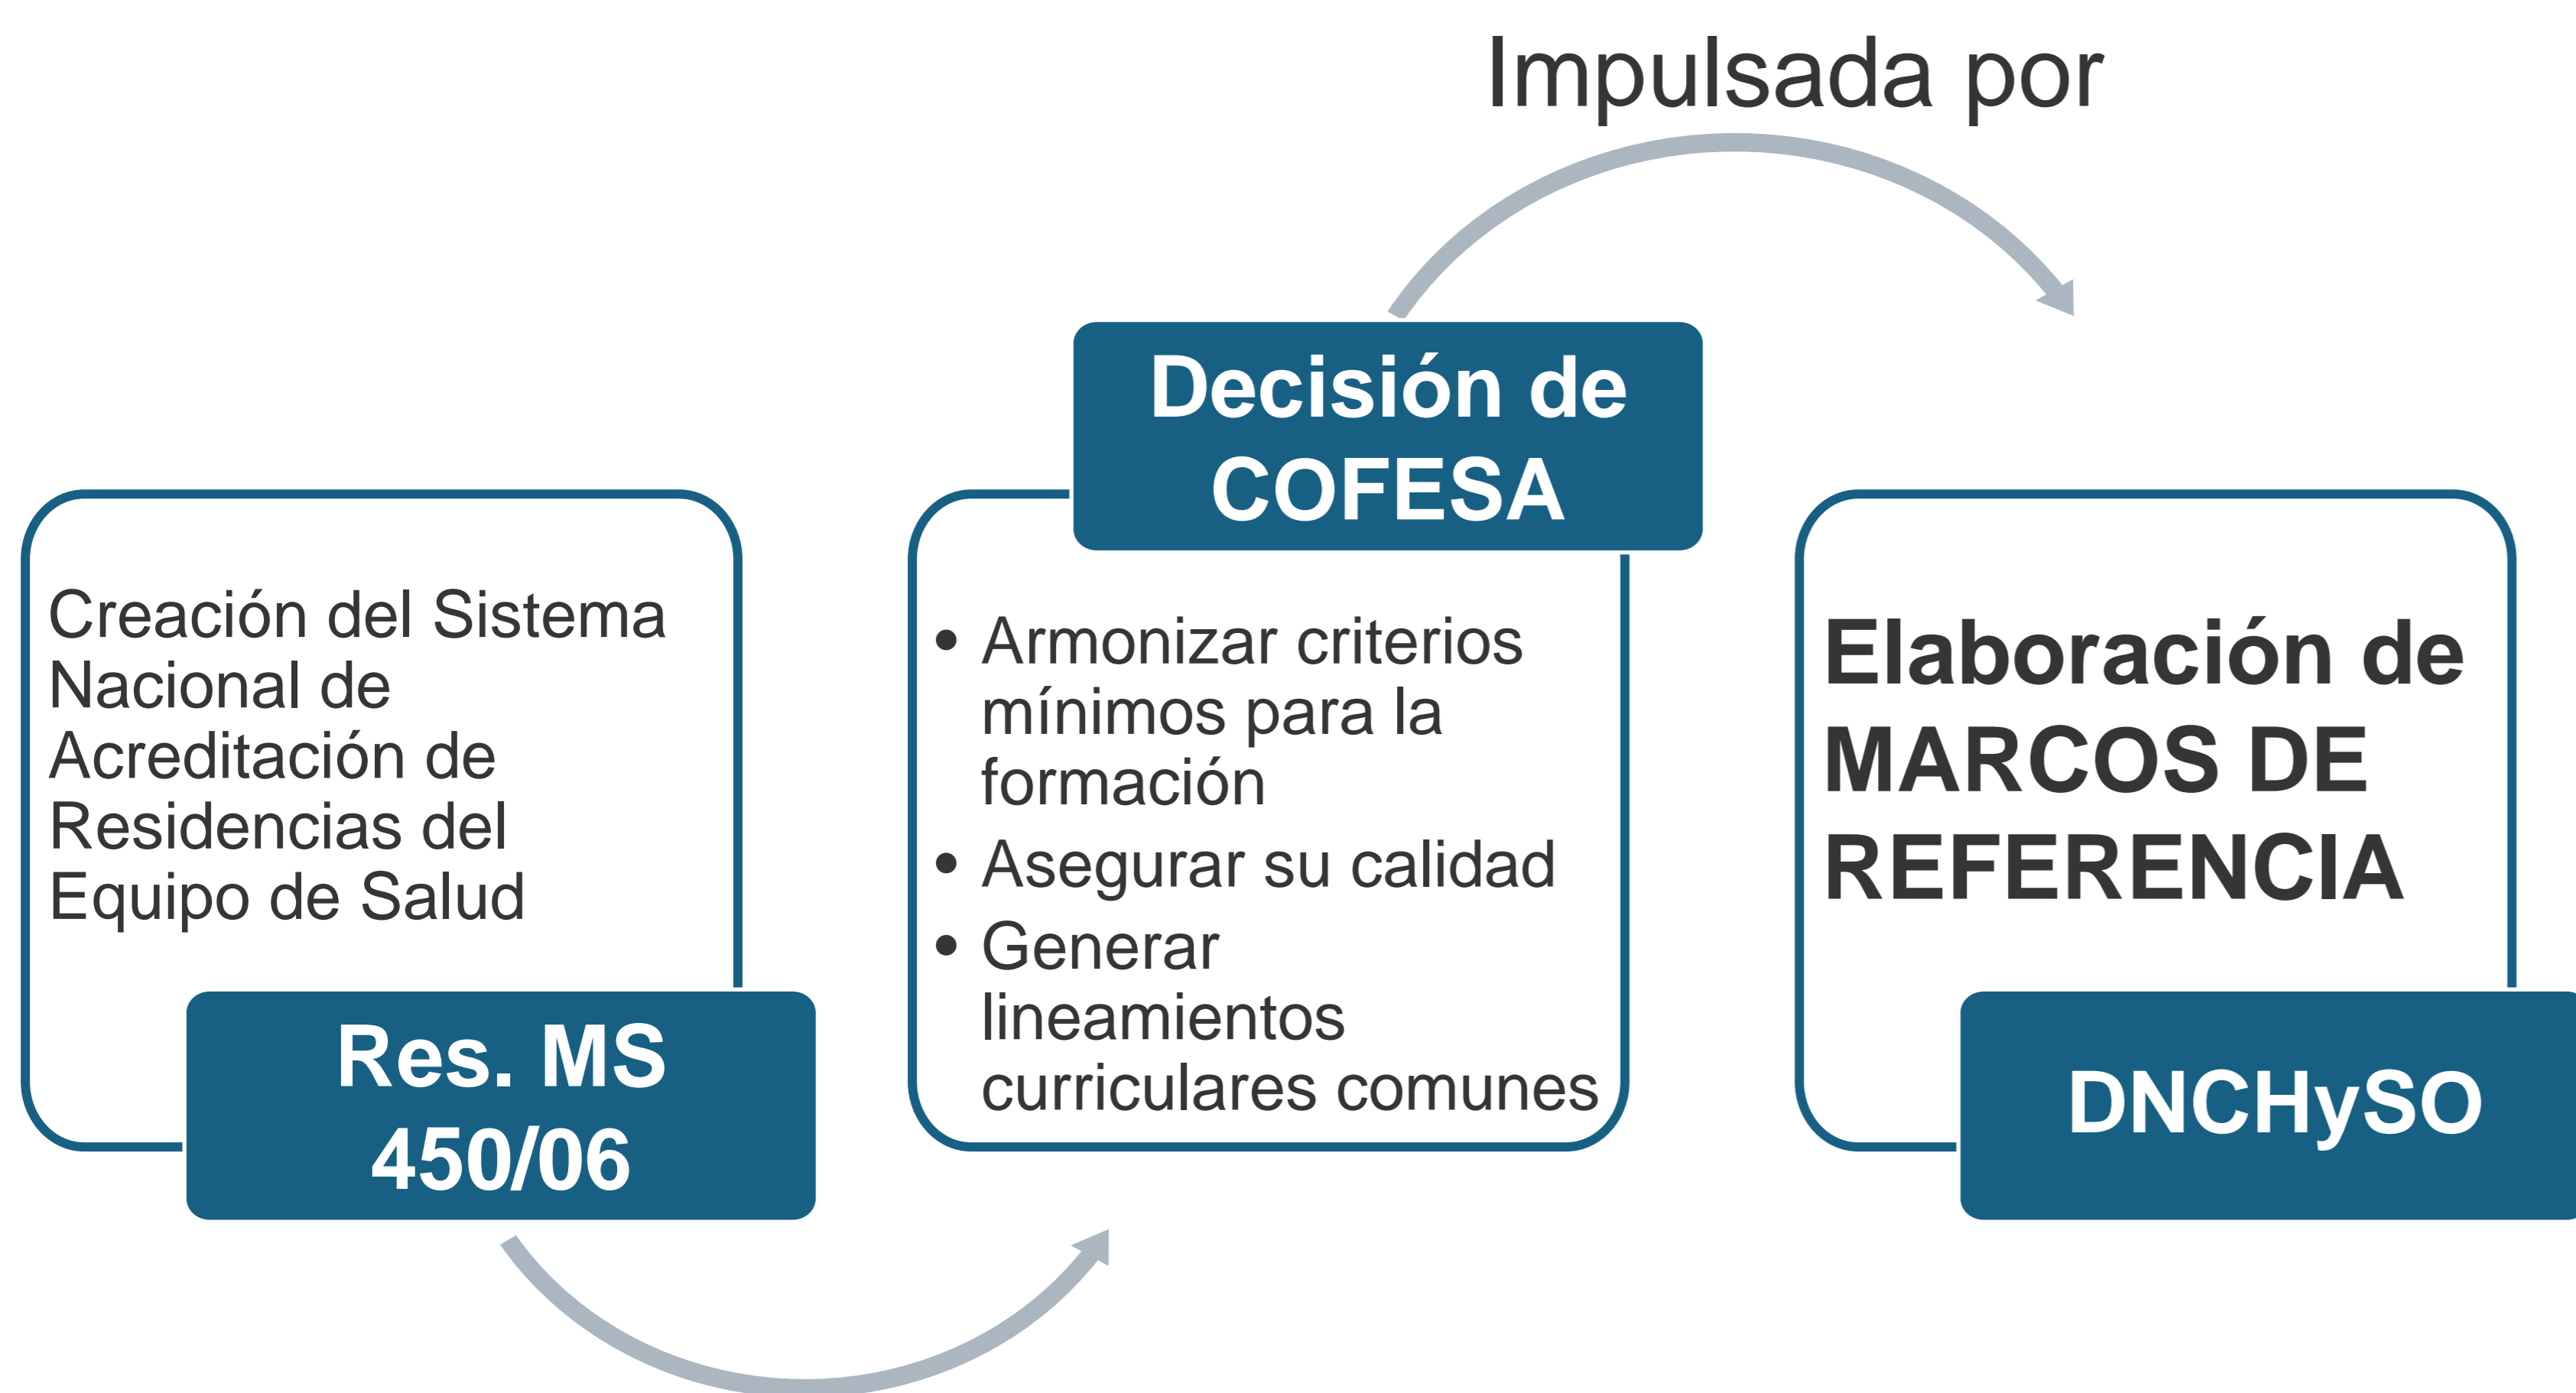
Impulsada por

Creación del Sistema Nacional de Acreditación de Residencias del Equipo de Salud

Res. MS 450/06

Decisión de COFESA

- Armonizar criterios mínimos para la formación
- Asegurar su calidad
- Generar lineamientos curriculares comunes

Elaboración de MARCOS DE REFERENCIA

DNCHySO